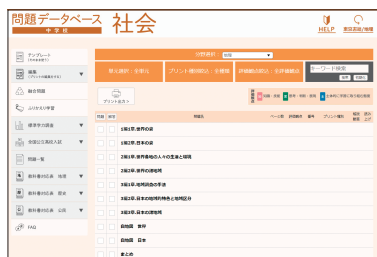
問題データベース 中学校 社会

HELP

テンプレート

編集

総合問題

ふりかえり学習

標準学力調査

全国公立高校入試

問題一覧

教科書対応表 地理

教科書対応表 歴史

教科書対応表 公民

FAQ

分野選択 地理

単元選択・全開く

プリント種別選択・全機能

評価観点選択・全評価観点

キーワード検索

プリント出力

問題 | 単元 | 問題名 | ページ数 | 評価観点 | 難易 | プリント種別 | 解答解説 | 追加

1章1節 世界の姿

1章2節 日本の姿

2章1節 世界各地の人々の生活と環境

2章2節 世界の諸地域

3章1節 地域調査の手法

3章2節 日本の地域的特色と地域区分

3章3節 日本の諸地域

自地域 世界

自地域 日本

まとめ